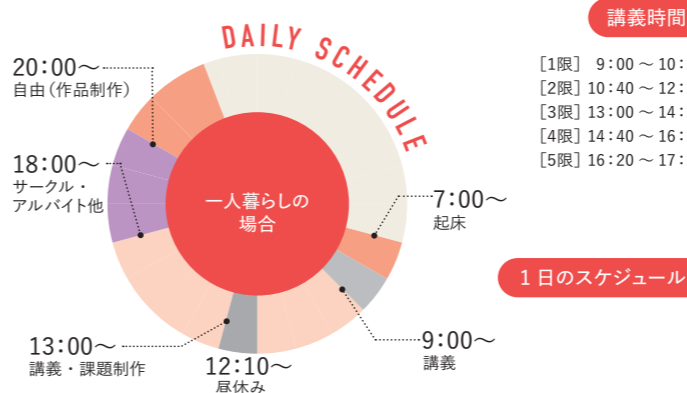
DAILY SCHEDULE

20:00〜
自由（作品制作）

18:00〜
サークル・
アルバイト他

一人暮らしの
場合

7:00〜
起床

9:00〜
講義

12:10〜
昼休み

13:00〜
講義・課題制作

講義時間

［1限］ 9:00 〜 10:
［2限］ 10:40 〜 12:
［3限］ 13:00 〜 14:
［4限］ 14:40 〜 16:
［5限］ 16:20 〜 17:

１日のスケジュール